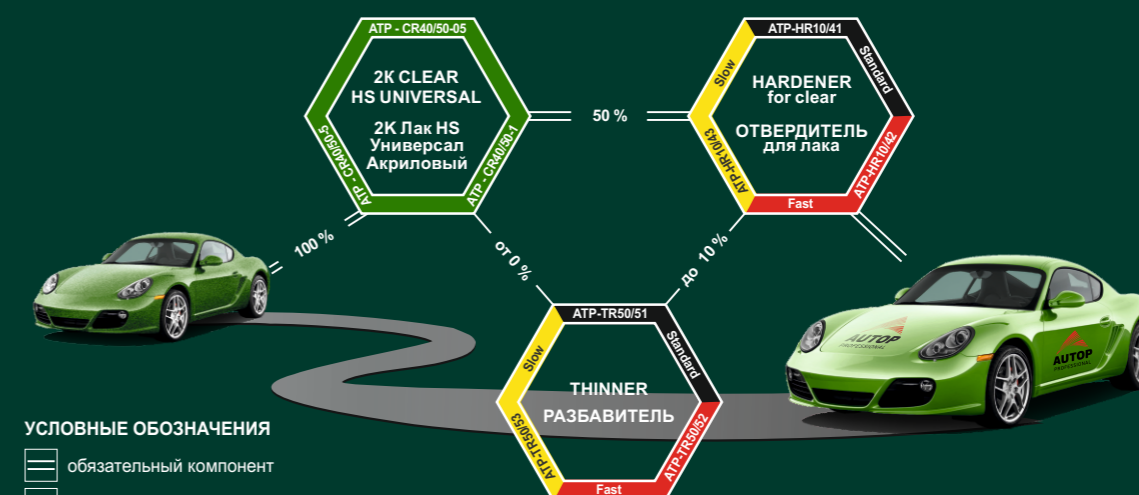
ATP - CR40/50-05
ATP - CR40/50-5
ATP - CR40/50-1
2K CLEAR
HS UNIVERSAL
2K Лак HS
Универсал
Акриловый

50 %

ATP-HR10/41
Slow
Standard
ATP-HR10/43
ATP-HR10/42
Fast
HARDENER
for clear
ОТВЕРДИТЕЛЬ
для лака

100 %

от 0 %

до 10 %

ATP-TR50/51
Slow
Standard
ATP-TR50/53
ATP-TR50/52
Fast
THINNER
РАЗБАВИТЕЛЬ

AUTOP
PROFESSIONAL

AUTOP
PROFESSIONAL

УСЛОВНЫЕ ОБОЗНАЧЕНИЯ
обязательный компонент